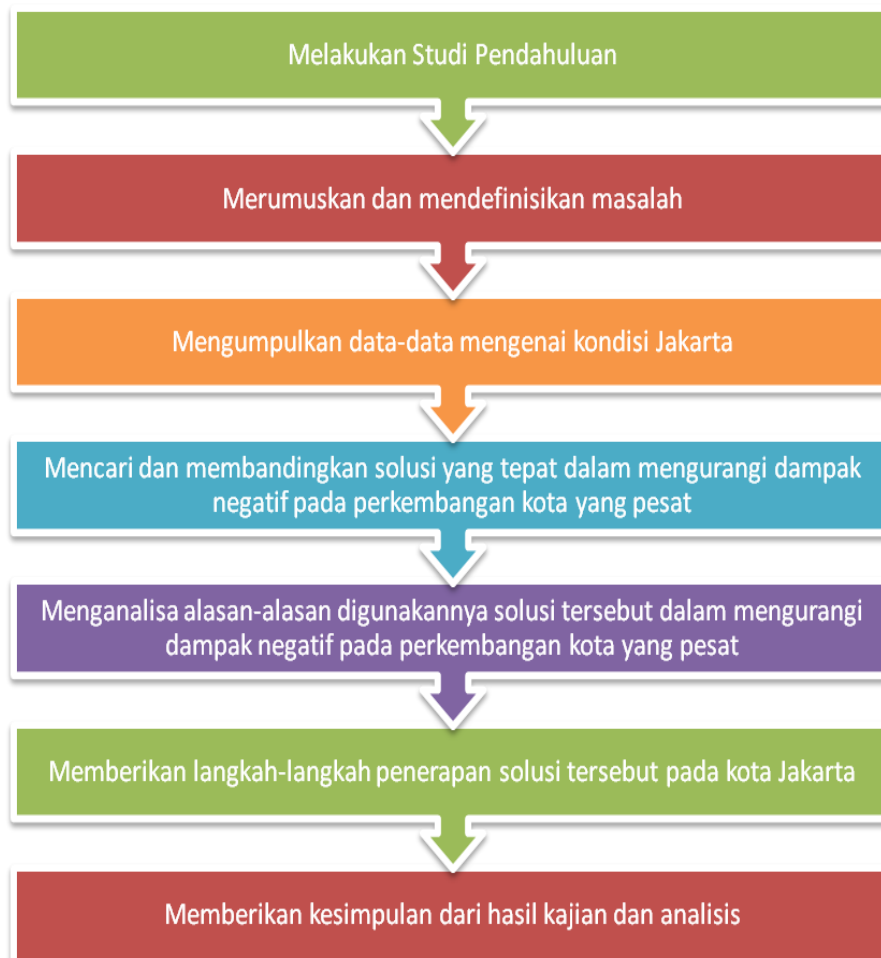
Melakukan Studi Pendahuluan

Merumuskan dan mendefinisikan masalah

Mengumpulkan data-data mengenai kondisi Jakarta

Mencari dan membandingkan solusi yang tepat dalam mengurangi dampak negatif pada perkembangan kota yang pesat

Menganalisa alasan-alasan digunakannya solusi tersebut dalam mengurangi dampak negatif pada perkembangan kota yang pesat

Memberikan langkah-langkah penerapan solusi tersebut pada kota Jakarta

Memberikan kesimpulan dari hasil kajian dan analisis